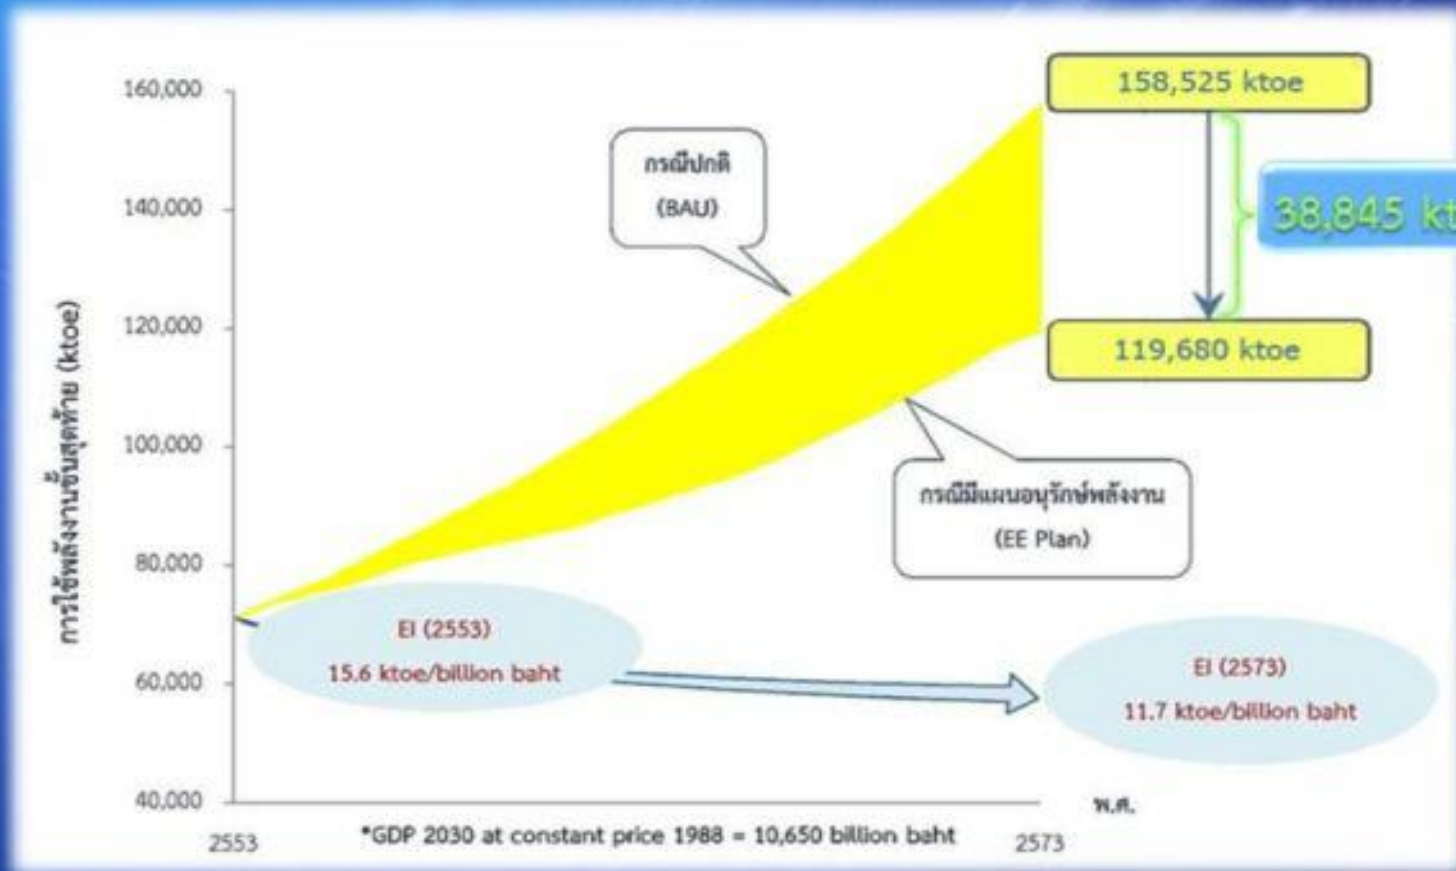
160,000
140,000
120,000
100,000
80,000
60,000
40,000

การใช้พลังงานขั้นสุดท้าย (ktoe)

กรณีปกติ
(BAU)

158,525 ktoe

38,845 kt

119,680 ktoe

กรณีมีแผนอนุรักษ์พลังงาน
(EE Plan)

EI (2553)
15.6 ktoe/billion baht

EI (2573)
11.7 ktoe/billion baht

พ.ศ.

2553
*GDP 2030 at constant price 1988 = 10,650 billion baht
2573